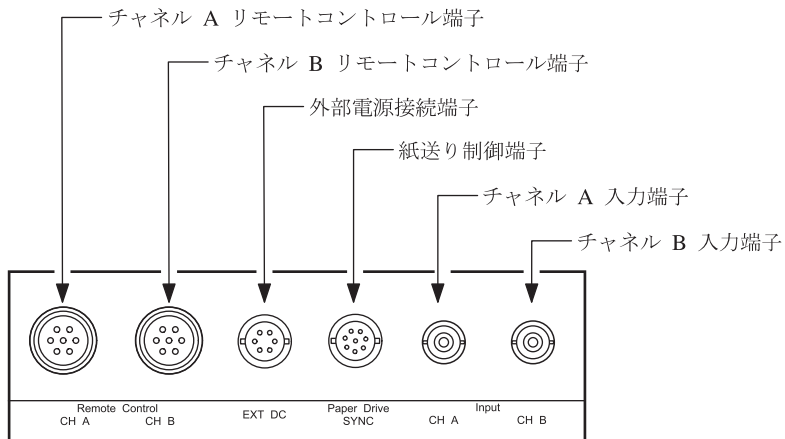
チャネル A リモートコントロール端子

チャネル B リモートコントロール端子

外部電源接続端子

紙送り制御端子

チャネル A 入力端子

チャネル B 入力端子

Remote Control
CH A CH B

EXT DC

Paper Drive
SYNC

Input
CH A CH B